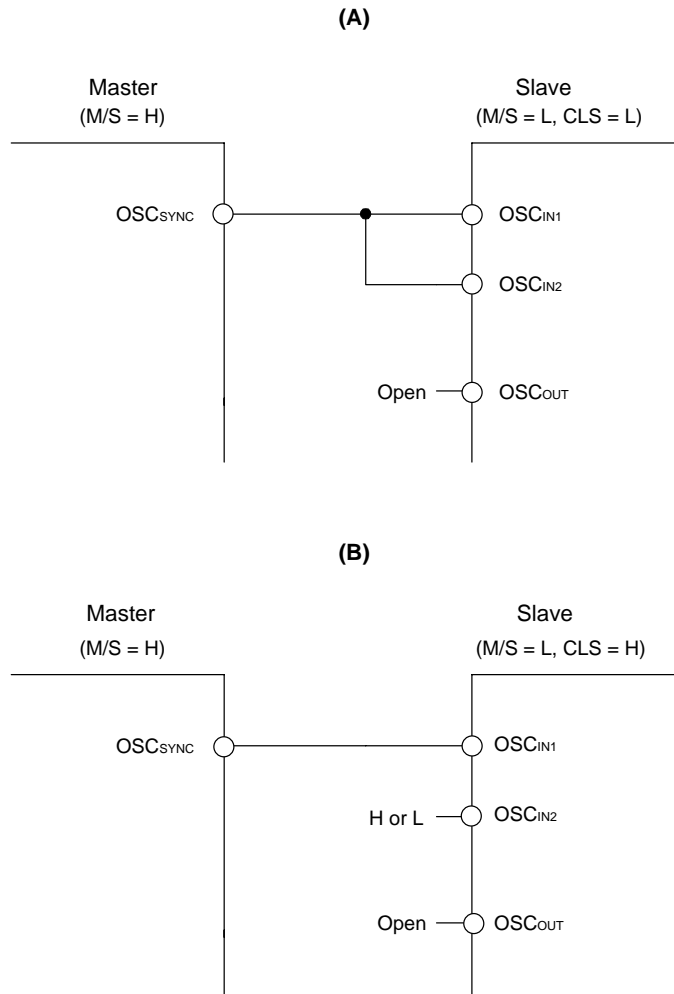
(A)

Master
(M/S = H)

Slave
(M/S = L, CLS = L)

$OSC_{SYNC}$

$OSC_{IN1}$

$OSC_{IN2}$

Open

$OSC_{OUT}$

(B)

Master
(M/S = H)

Slave
(M/S = L, CLS = H)

$OSC_{SYNC}$

$OSC_{IN1}$

H or L

$OSC_{IN2}$

Open

$OSC_{OUT}$